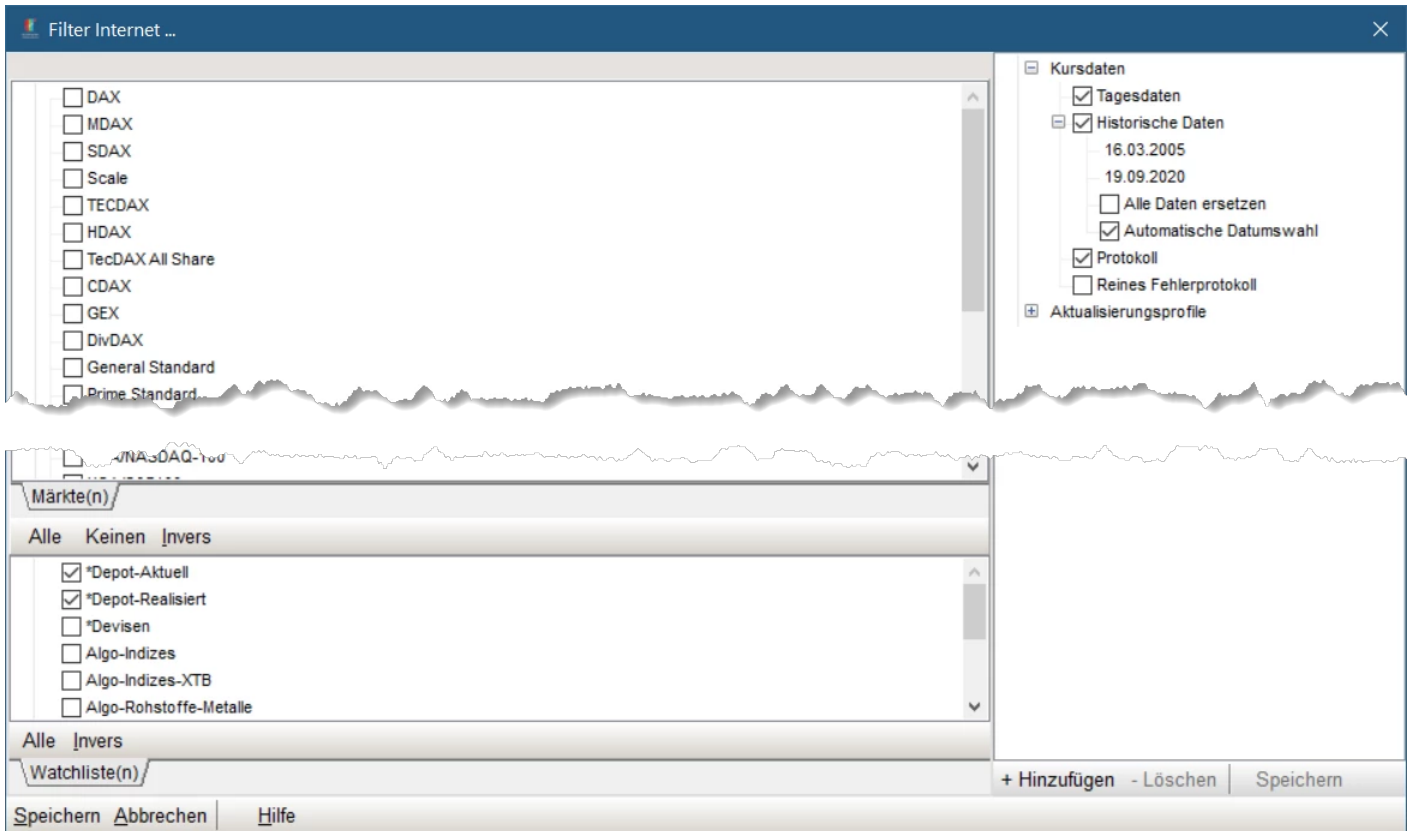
Filter Internet ...

DAX
MDAX
SDAX
Scale
TECDAX
HDAX
TecDAX All Share
CDAX
GEX
DivDAX
General Standard
Prime Standard
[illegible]/NASDAQ-100
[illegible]

Märkte(n)

Alle Keinen Invers

*Depot-Aktuell
*Depot-Realisiert
*Devisen
Algo-Indizes
Algo-Indizes-XTB
Algo-Rohstoffe-Metalle

Alle Invers

Watchliste(n)

Speichern Abbrechen Hilfe

Kursdaten
Tagesdaten
Historische Daten
16.03.2005
19.09.2020
Alle Daten ersetzen
Automatische Datumswahl
Protokoll
Reines Fehlerprotokoll
Aktualisierungsprofile

+ Hinzufügen - Löschen Speichern